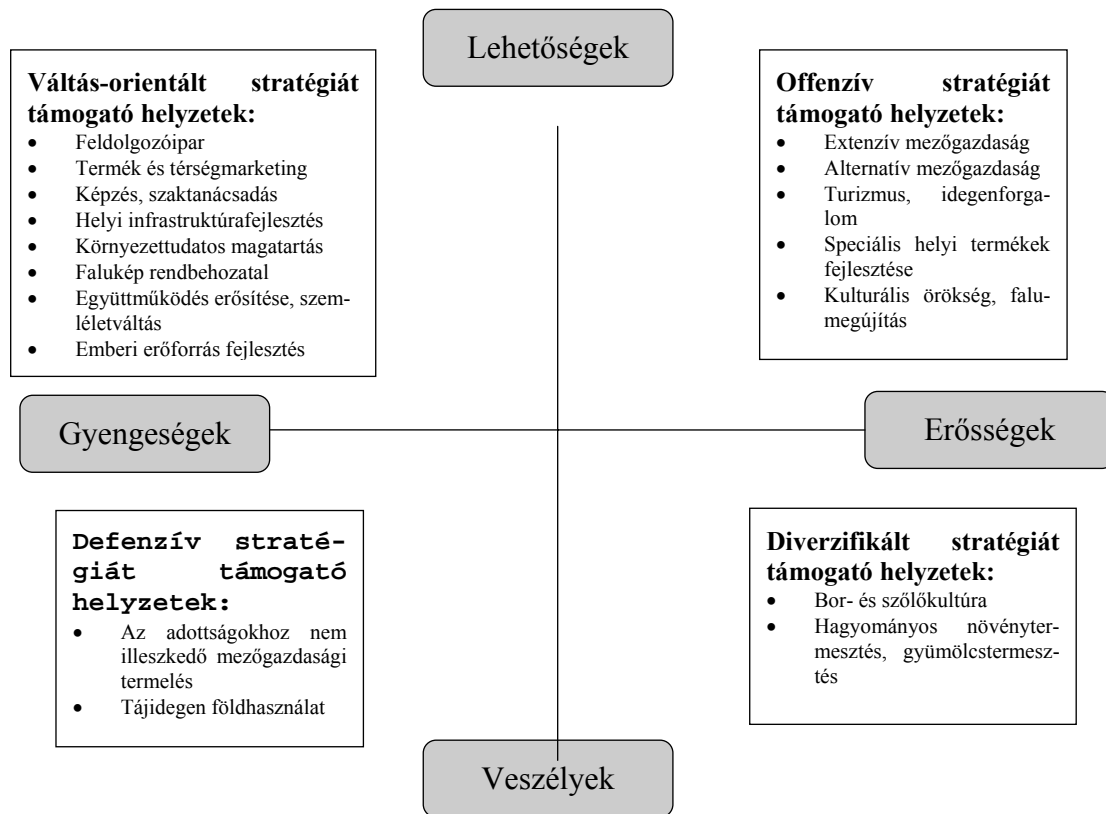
Lehetőségek

Váltás-orientált stratégiát támogató helyzetek:
- Feldolgozóipar
- Termék és térségmarketing
- Képzés, szaktanácsadás
- Helyi infrastruktúrafejlesztés
- Környezettudatos magatartás
- Falukép rendbehozatal
- Együttműködés erősítése, szemléletváltás
- Emberi erőforrás fejlesztés

Offenzív stratégiát támogató helyzetek:
- Extenzív mezőgazdaság
- Alternatív mezőgazdaság
- Turizmus, idegenforgalom
- Speciális helyi termékek fejlesztése
- Kulturális örökség, falumegújítás

Gyengeségek

Erősségek

Defenzív stratégiát támogató helyzetek:
- Az adottságokhoz nem illeszkedő mezőgazdasági termelés
- Tájidegen földhasználat

Diverzifikált stratégiát támogató helyzetek:
- Bor- és szőlőkultúra
- Hagyományos növénytermesztés, gyümölcstermesztés

Veszélyek